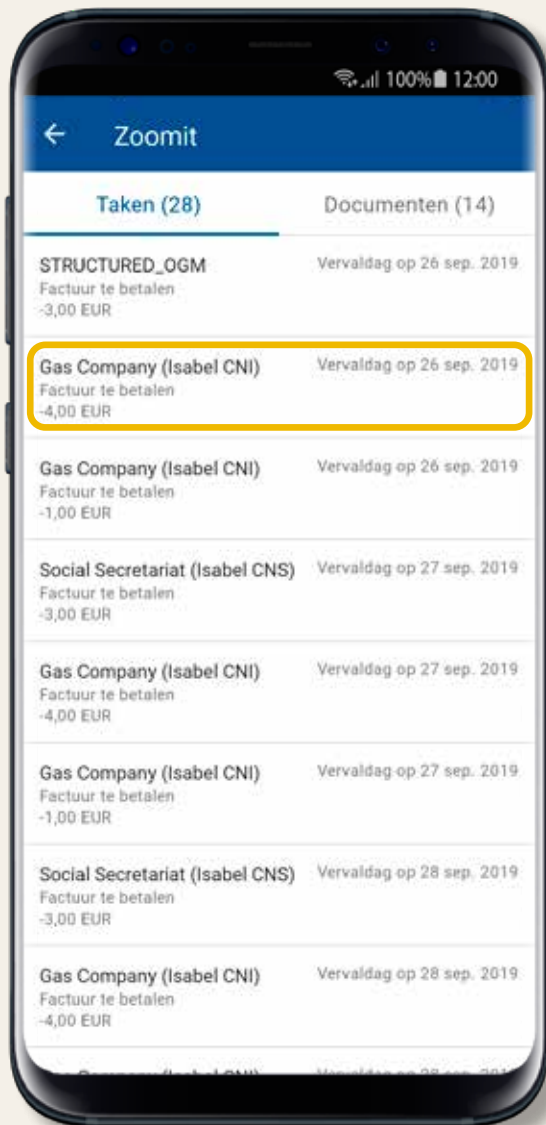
100% 12:00

←

Zoomit

Taken (28)

Documenten (14)

STRUCTURED_OGM
Factuur te betalen
-3,00 EUR
Vervaldag op 26 sep. 2019

Gas Company (Isabel CNI)
Factuur te betalen
-4,00 EUR
Vervaldag op 26 sep. 2019

Gas Company (Isabel CNI)
Factuur te betalen
-1,00 EUR
Vervaldag op 26 sep. 2019

Social Secretariat (Isabel CNS)
Factuur te betalen
-3,00 EUR
Vervaldag op 27 sep. 2019

Gas Company (Isabel CNI)
Factuur te betalen
-4,00 EUR
Vervaldag op 27 sep. 2019

Gas Company (Isabel CNI)
Factuur te betalen
-1,00 EUR
Vervaldag op 27 sep. 2019

Social Secretariat (Isabel CNS)
Factuur te betalen
-3,00 EUR
Vervaldag op 28 sep. 2019

Gas Company (Isabel CNI)
Factuur te betalen
-4,00 EUR
Vervaldag op 28 sep. 2019

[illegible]